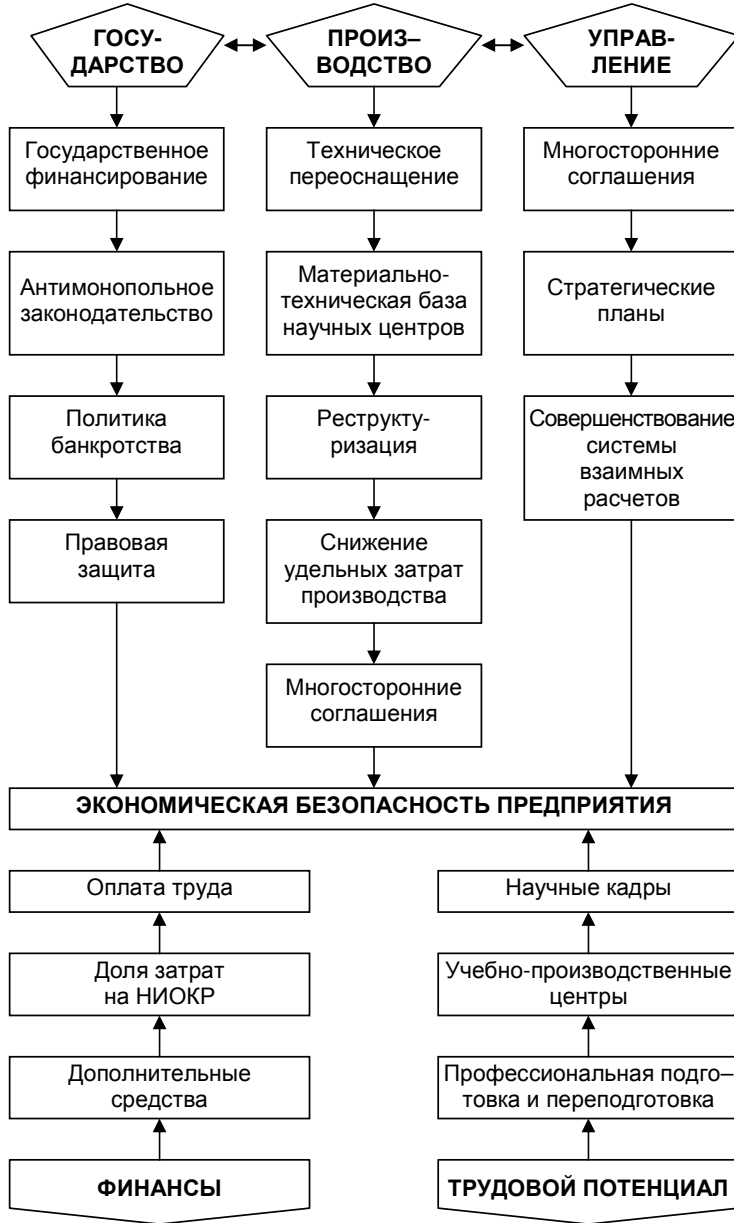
ГОСУДАРСТВО

ПРОИЗ–ВОДСТВО

УПРАВЛЕНИЕ

Государственное финансирование

Антимонопольное законодательство

Политика банкротства

Правовая защита

Техническое переоснащение

Материально-техническая база научных центров

Реструктуризация

Снижение удельных затрат производства

Многосторонние соглашения

Многосторонние соглашения

Стратегические планы

Совершенствование системы взаимных расчетов

ЭКОНОМИЧЕСКАЯ БЕЗОПАСНОСТЬ ПРЕДПРИЯТИЯ

Оплата труда

Доля затрат на НИОКР

Дополнительные средства

ФИНАНСЫ

Научные кадры

Учебно-производственные центры

Профессиональная подго–товка и переподготовка

ТРУДОВОЙ ПОТЕНЦИАЛ